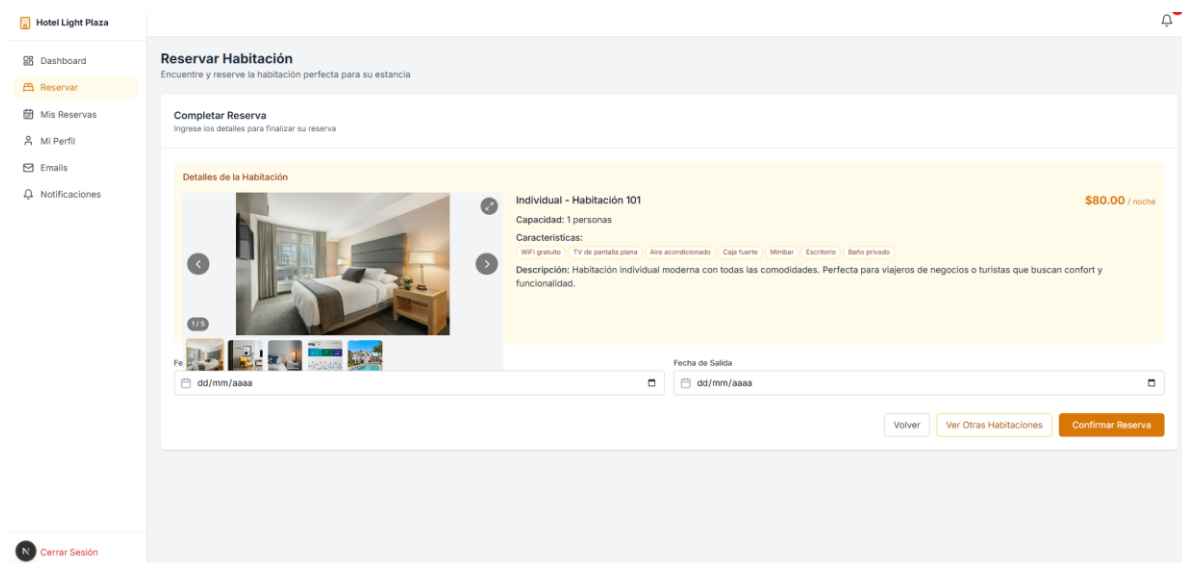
Hotel Light Plaza

Dashboard
Reservar
Mis Reservas
Mi Perfil
Emails
Notificaciones

Reservar Habitación
Encuentre y reserve la habitación perfecta para su estancia

Completar Reserva
Ingrese los detalles para finalizar su reserva

Detalles de la Habitación

1 / 5

Individual - Habitación 101
$80.00 / noche
Capacidad: 1 personas
Características:
WiFi gratuito
TV de pantalla plana
Aire acondicionado
Caja fuerte
Minibar
Escritorio
Baño privado
Descripción: Habitación individual moderna con todas las comodidades. Perfecta para viajeros de negocios o turistas que buscan confort y funcionalidad.

Fe
dd/mm/aaaa
Fecha de Salida
dd/mm/aaaa

Volver
Ver Otras Habitaciones
Confirmar Reserva

N
Cerrar Sesión